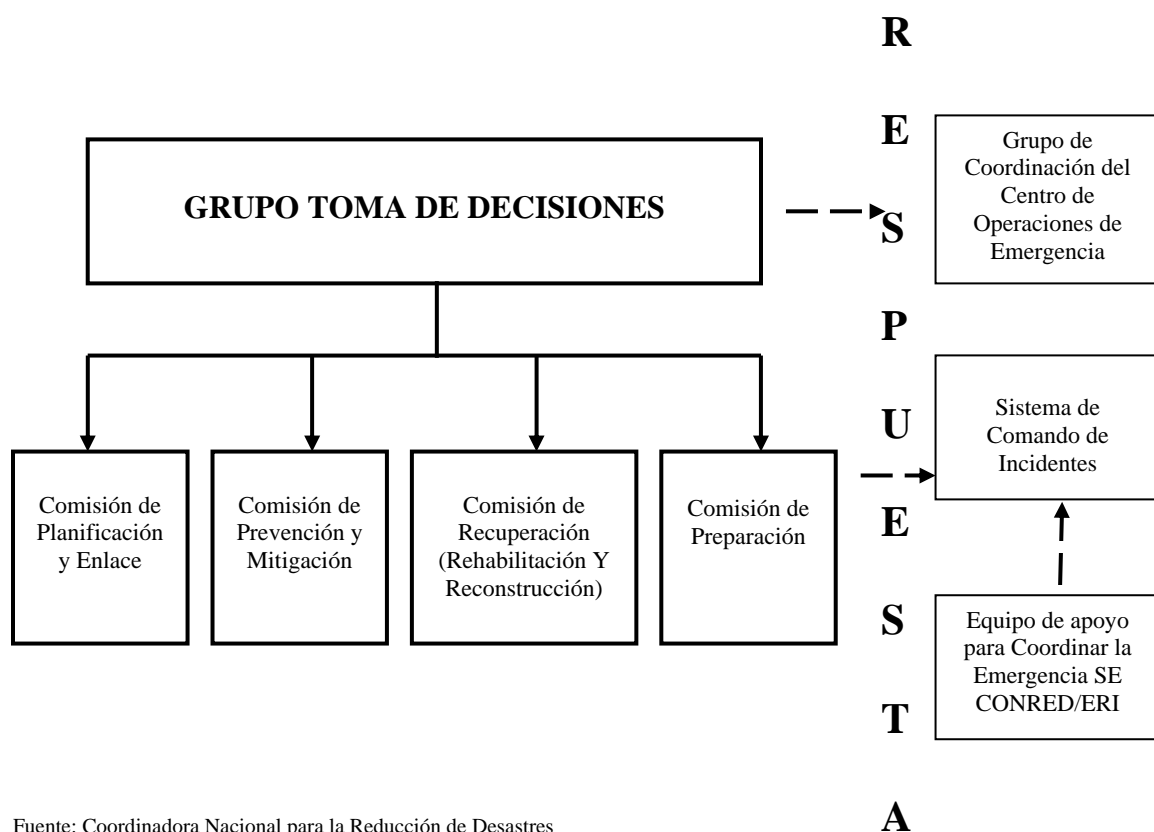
GRUPO TOMA DE DECISIONES

Comisión de Planificación y Enlace

Comisión de Prevención y Mitigación

Comisión de Recuperación (Rehabilitación Y Reconstrucción)

Comisión de Preparación

R
E
S
P
U
E
S
T
A

Grupo de Coordinación del Centro de Operaciones de Emergencia

Sistema de Comando de Incidentes

Equipo de apoyo para Coordinar la Emergencia SE CONRED/ERI

Fuente: Coordinadora Nacional para la Reducción de Desastres